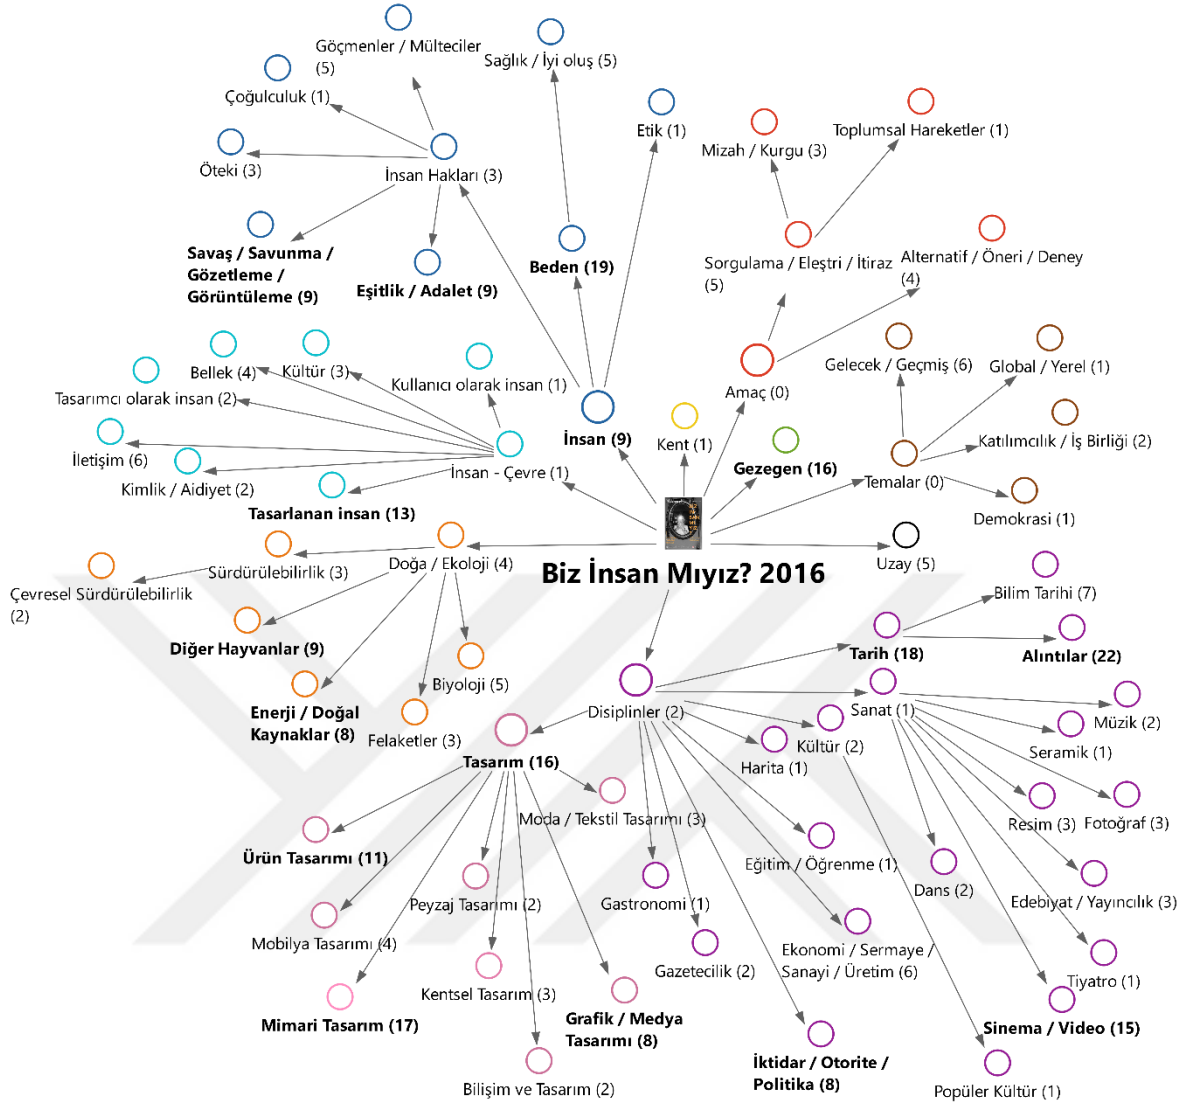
Göçmenler / Mülteciler (5)

Sağlık / İyi oluş (5)

Çoğulculuk (1)

Etik (1)

Mizah / Kurgu (3)

Toplumsal Hareketler (1)

Öteki (3)

İnsan Hakları (3)

Savaş / Savunma / Gözetleme / Görüntüleme (9)

Eşitlik / Adalet (9)

Beden (19)

Sorgulama / Eleştri / İtiraz (5)

Alternatif / Öneri / Deney (4)

Bellek (4)

Kültür (3)

Kullanıcı olarak insan (1)

Tasarımcı olarak insan (2)

Gelecek / Geçmiş (6)

Global / Yerel (1)

Amaç (0)

İletişim (6)

İnsan (9)

Kent (1)

Katılımcılık / İş Birliği (2)

Kimlik / Aidiyet (2)

İnsan - Çevre (1)

Gezegen (16)

Temalar (0)

Tasarlanan insan (13)

Demokrasi (1)

Sürdürülebilirlik (3)

Doğa / Ekoloji (4)

Uzay (5)

Biz İnsan Mıyız? 2016

Çevresel Sürdürülebilirlik (2)

Bilim Tarihi (7)

Diğer Hayvanlar (9)

Tarih (18)

Alıntılar (22)

Biyoloji (5)

Enerji / Doğal Kaynaklar (8)

Felaketler (3)

Disiplinler (2)

Sanat (1)

Müzik (2)

Kültür (2)

Seramik (1)

Harita (1)

Tasarım (16)

Resim (3)

Fotoğraf (3)

Moda / Tekstil Tasarımı (3)

Ürün Tasarımı (11)

Eğitim / Öğrenme (1)

Dans (2)

Peyzaj Tasarımı (2)

Gastronomi (1)

Edebiyat / Yayıncılık (3)

Mobilya Tasarımı (4)

Ekonomi / Sermaye / Sanayi / Üretim (6)

Gazetecilik (2)

Tiyatro (1)

Kentsel Tasarım (3)

Mimari Tasarım (17)

Grafik / Medya Tasarımı (8)

Sinema / Video (15)

İktidar / Otorite / Politika (8)

Bilişim ve Tasarım (2)

Popüler Kültür (1)